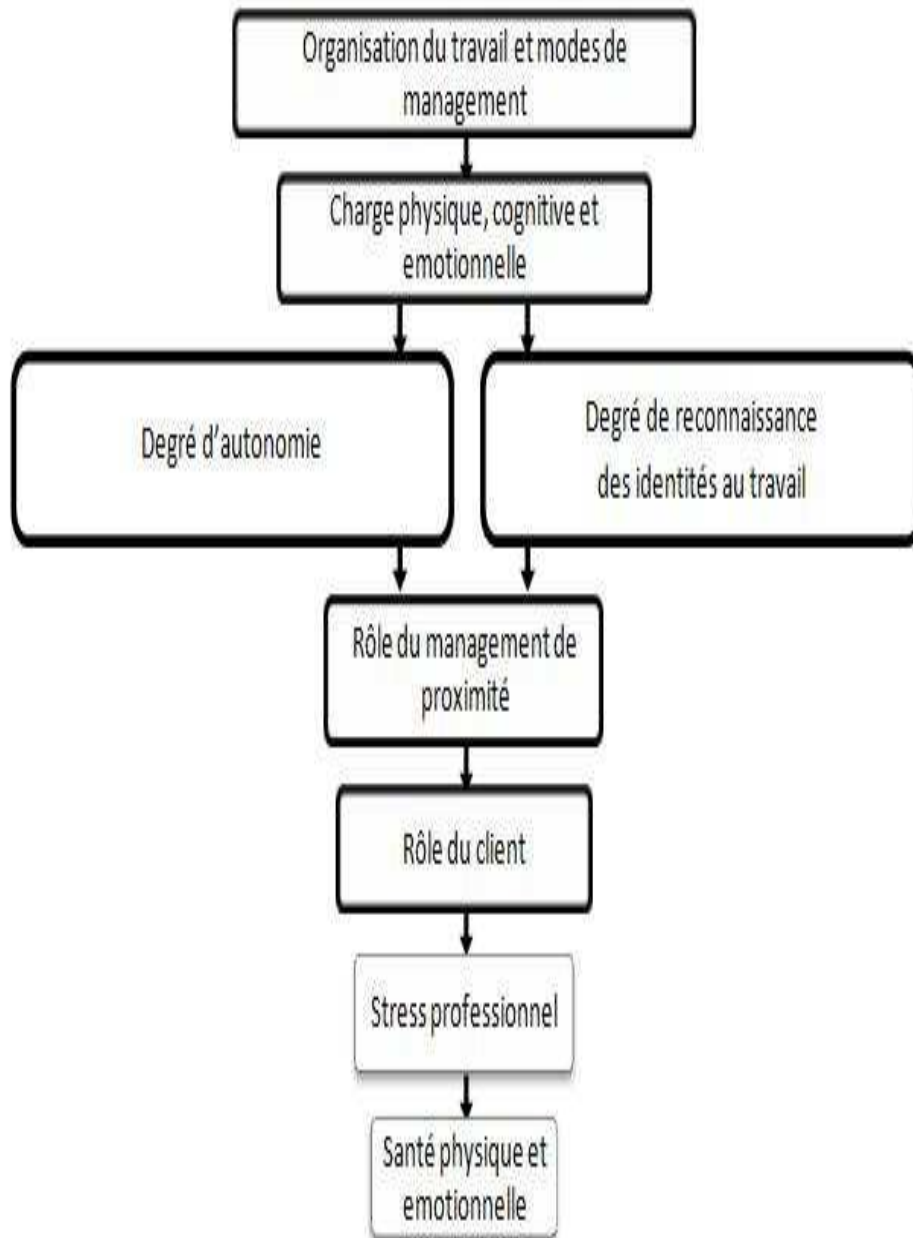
Organisation du travail et modes de management

Charge physique, cognitive et emotionnelle

Degré d'autonomie

Degré de reconnaissance des identités au travail

Rôle du management de proximité

Rôle du client

Stress professionnel

Santé physique et emotionnelle